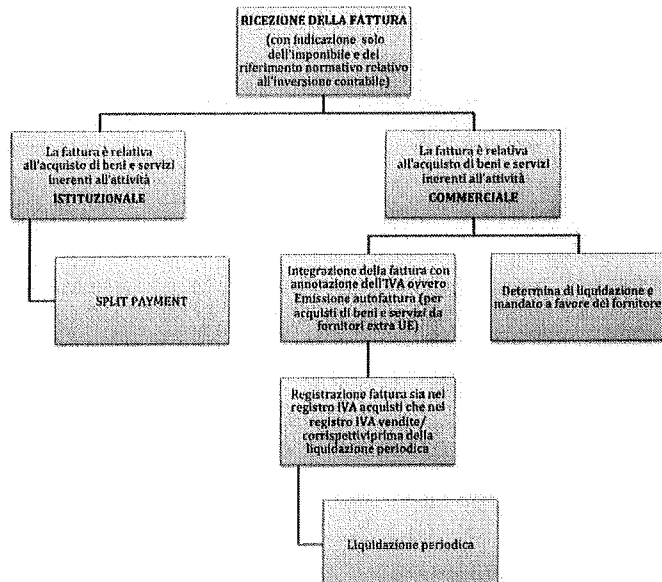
RICEZIONE DELLA FATTURA
(con indicazione solo dell'imponibile e del riferimento normativo relativo all'inversione contabile)

La fattura è relativa all'acquisto di beni e servizi inerenti all'attività ISTITUZIONALE

SPLIT PAYMENT

La fattura è relativa all'acquisto di beni e servizi inerenti all'attività COMMERCIALE

Integrazione della fattura con annotazione dell'IVA ovvero Emissione autofattura (per acquisti di beni e servizi da fornitori extra UE)

Determina di liquidazione e mandato a favore del fornitore

Registrazione fattura sia nel registro IVA acquisti che nel registro IVA vendite/ corrispettiviprima della liquidazione periodica

Liquidazione periodica